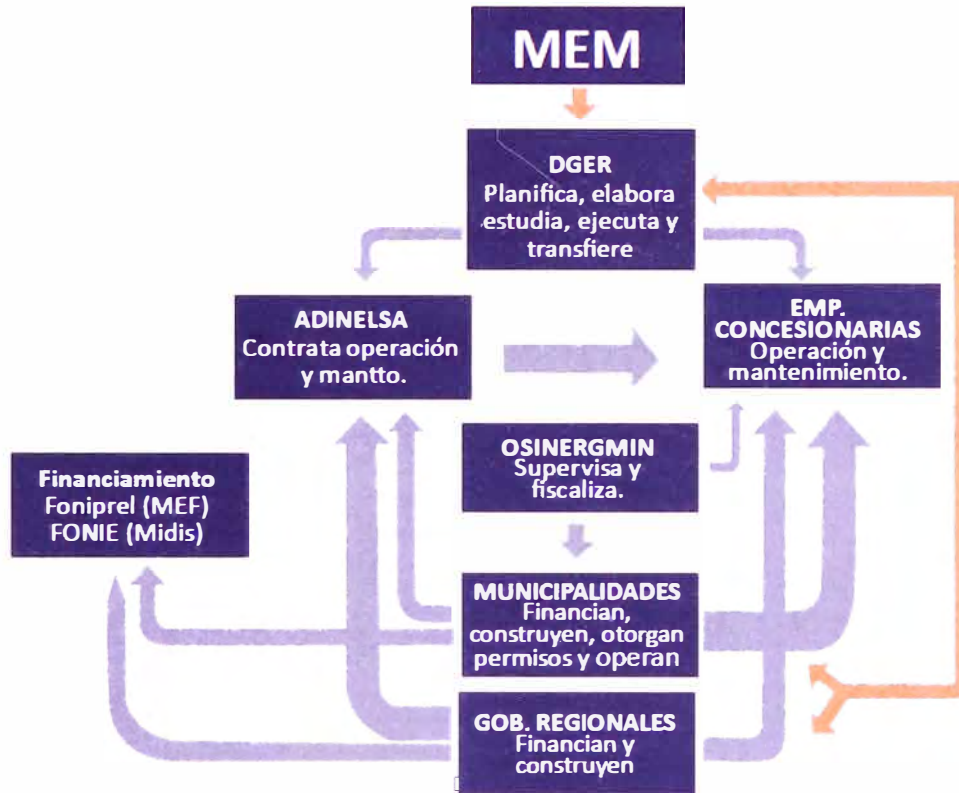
MEM

DGER
Planifica, elabora estudia, ejecuta y transfiere

ADINELSA
Contrata operación y mantto.

EMP. CONCESIONARIAS
Operación y mantenimiento.

OSINERGMIN
Supervisa y fiscaliza.

Financiamiento
Foniprel (MEF)
FONIE (Midis)

MUNICIPALIDADES
Financian, construyen, otorgan permisos y operan

GOB. REGIONALES
Financian y construyen